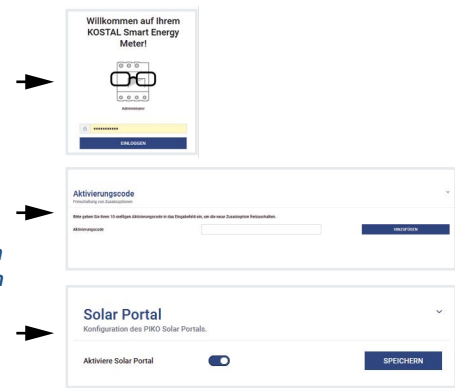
Willkommen auf Ihrem KOSTAL Smart Energy Meter!

Administrator

••••••••••••

EINLOGGEN

Aktivierungscode

Freischaltung von Zusatzoptionen

Bitte geben Sie Ihren 10-stelligen Aktivierungscode in das Eingabefeld ein, um die neue Zusatzoption freizuschalten.

Aktivierungscode

HINZUFÜGEN

Solar Portal

Konfiguration des PIKO Solar Portals.

Aktiviere Solar Portal

SPEICHERN